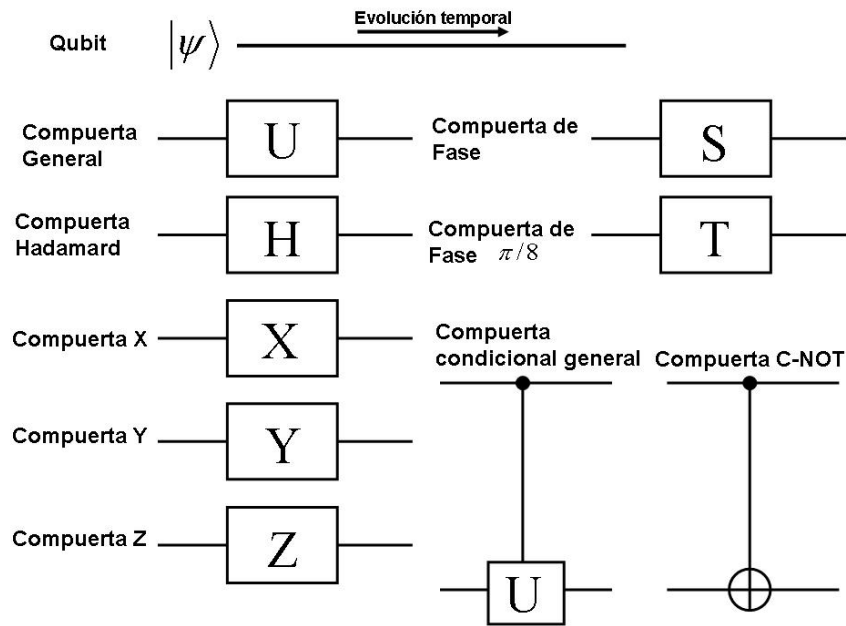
Qubit $|\psi\rangle$

Evolución temporal

Compuerta General U

Compuerta de Fase S

Compuerta Hadamard H

Compuerta de Fase $\pi/8$ T

Compuerta X X

Compuerta condicional general

Compuerta C-NOT

Compuerta Y Y

Compuerta Z Z

U